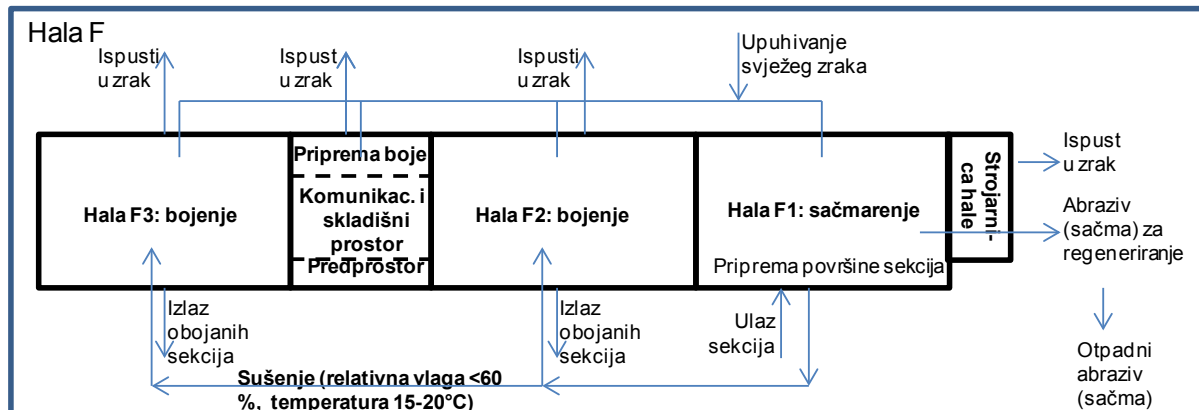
Hala F

Ispusti u zrak

Ispust u zrak

Ispusti u zrak

Upuhivanje svježeg zraka

Hala F3: bojenje

Priprema boje

Komunikac. i skladišni prostor

Predprostor

Hala F2: bojenje

Hala F1: sačmarenje

Priprema površine sekcija

Strojarnica hale

Ispust u zrak

Abraziv (sačma) za regeneriranje

Otpadni abraziv (sačma)

Izlaz obojanih sekcija

Izlaz obojanih sekcija

Ulaz sekcija

Sušenje (relativna vlaga <60 %, temperatura 15-20°C)